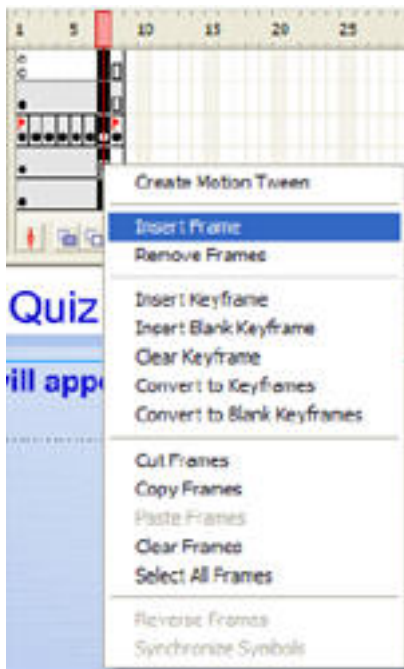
1 5 10 15 20 25

Create Motion Tween

Insert Frame
Remove Frames

Insert Keyframe
Insert Blank Keyframe
Clear Keyframe
Convert to Keyframes
Convert to Blank Keyframes

Cut Frames
Copy Frames
Paste Frames
Clear Frames
Select All Frames

Reverse Frames
Synchronize Symbols

Quiz

ill app